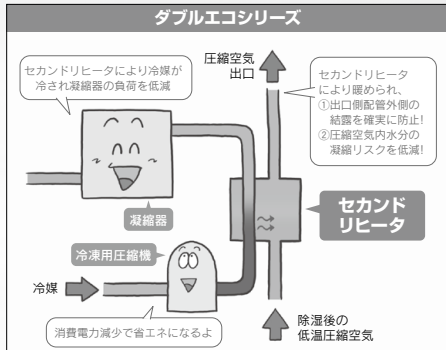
ダブルエコシリーズ

セカンドリヒータにより冷媒が冷され凝縮器の負荷を低減

圧縮空気
出口

セカンドリヒータにより暖められ、
①出口側配管外側の結露を確実に防止!
②圧縮空気内水分の凝縮リスクを低減!

凝縮器

セカンド
リヒータ

冷凍用圧縮機

冷媒

消費電力減少で省エネになるよ

除湿後の
低温圧縮空気